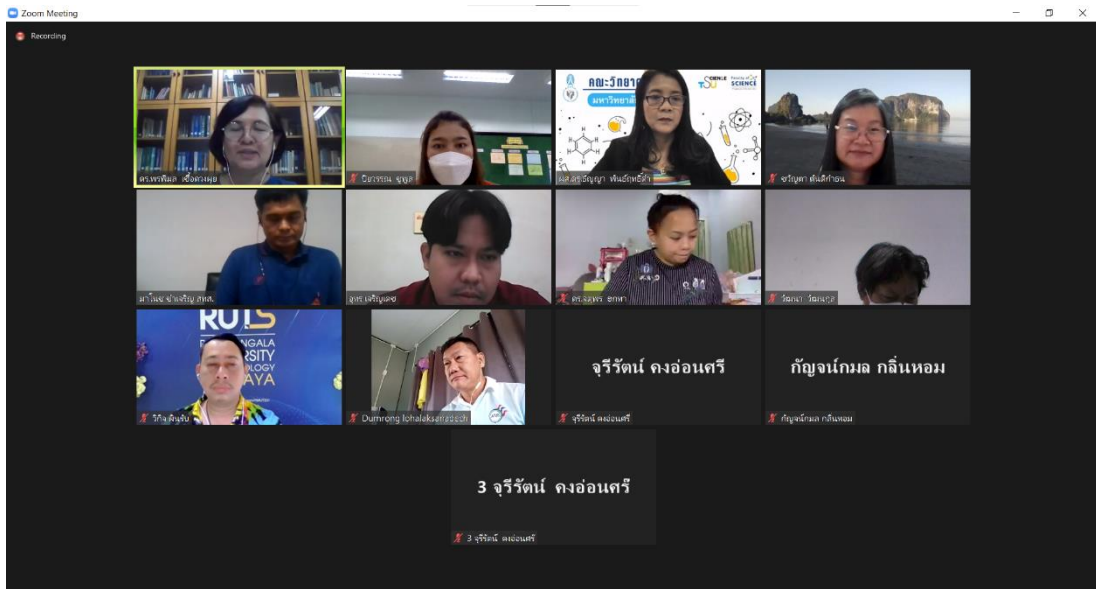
Zoom Meeting

Recording

ดร.พรพิมล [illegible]

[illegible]

คณะวิทยา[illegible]

มหาวิทยาลั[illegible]

SCIENCE

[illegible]

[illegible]

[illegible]

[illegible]

RUTS

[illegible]ANGALA
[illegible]RSITY
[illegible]OLOGY
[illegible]AYA

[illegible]

Dumrong lohalaksanadech

จุรีรัตน์ คงอ่อนศรี

จุรีรัตน์ คงอ่อนศรี

กัญจน์กมล กลิ่นหอม

กัญจน์กมล กลิ่นหอม

3 จุรีรัตน์ คงอ่อนศรี

3 จุรีรัตน์ คงอ่อนศรี